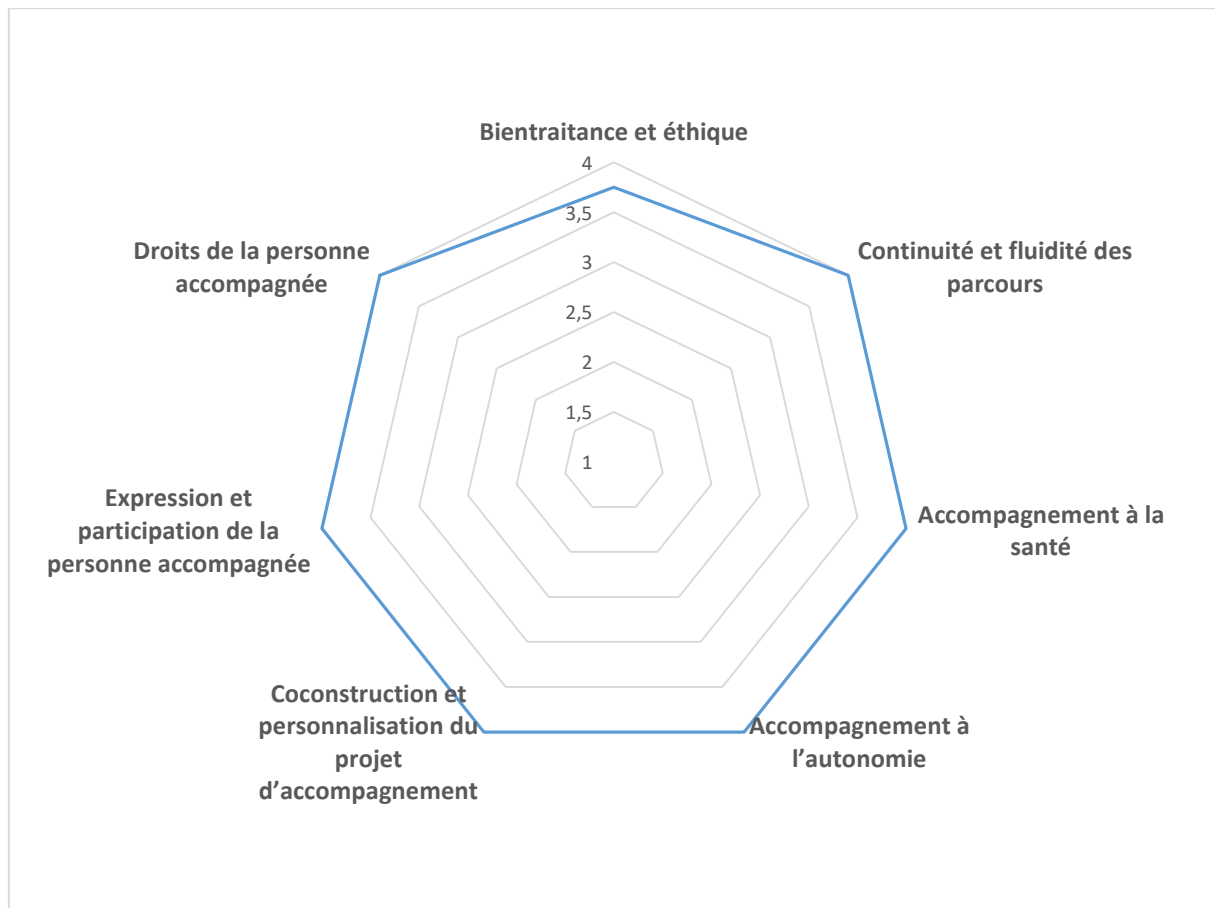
Bientraitance et éthique

4

3,5

3

2,5

2

1,5

1

Continuité et fluidité des parcours

Accompagnement à la santé

Accompagnement à l'autonomie

Coconstruction et personnalisation du projet d'accompagnement

Expression et participation de la personne accompagnée

Droits de la personne accompagnée